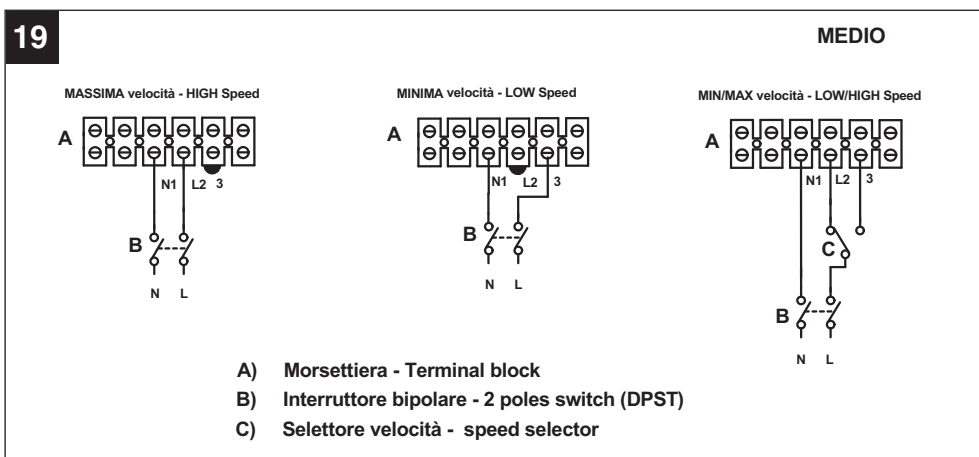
19

MEDIO

MASSIMA velocità - HIGH Speed

A

N1 L2 3

B

N L

MINIMA velocità - LOW Speed

A

N1 L2 3

B

N L

MIN/MAX velocità - LOW/HIGH Speed

A

N1 L2 3

C

B

N L

A) Morsettiera - Terminal block

B) Interruttore bipolare - 2 poles switch (DPST)

C) Selettore velocità - speed selector